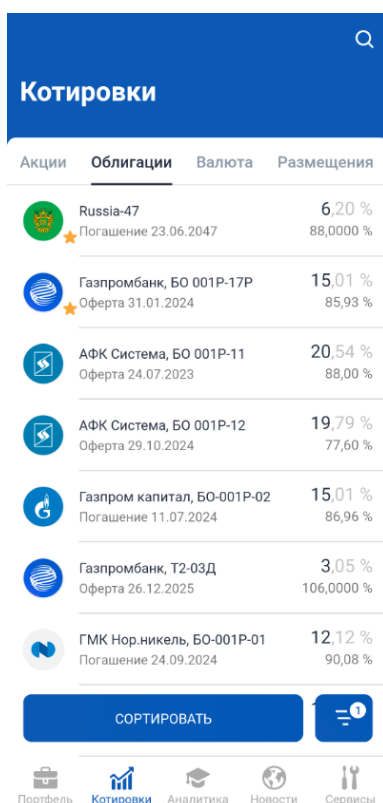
Котировки

Акции Облигации Валюта Размещения

Russia-47
Погашение 23.06.2047
6,20 %
88,0000 %

Газпромбанк, БО 001Р-17Р
Оферта 31.01.2024
15,01 %
85,93 %

АФК Система, БО 001Р-11
Оферта 24.07.2023
20,54 %
88,00 %

АФК Система, БО 001Р-12
Оферта 29.10.2024
19,79 %
77,60 %

Газпром капитал, БО-001Р-02
Погашение 11.07.2024
15,01 %
86,96 %

Газпромбанк, Т2-03Д
Оферта 26.12.2025
3,05 %
106,0000 %

ГМК Нор.никель, БО-001Р-01
Погашение 24.09.2024
12,12 %
90,08 %

СОРТИРОВАТЬ

1

Портфель Котировки Аналитика Новости Сервисы